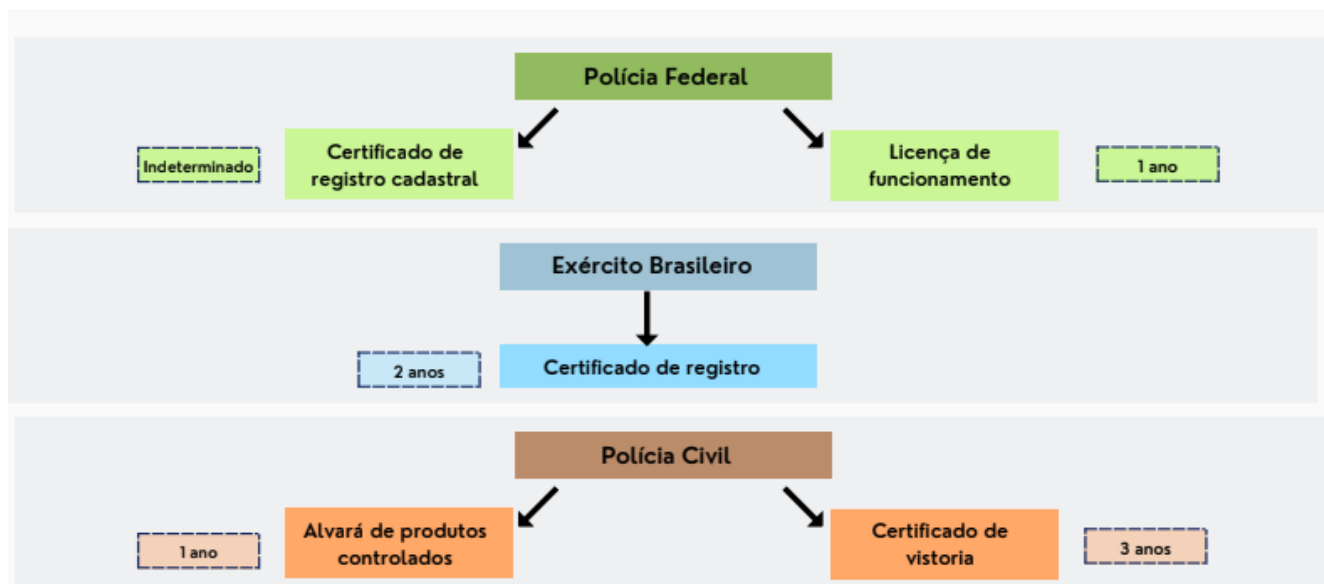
Polícia Federal

Indeterminado

Certificado de registro cadastral

Licença de funcionamento

1 ano

Exército Brasileiro

2 anos

Certificado de registro

Polícia Civil

1 ano

Alvará de produtos controlados

Certificado de vistoria

3 anos